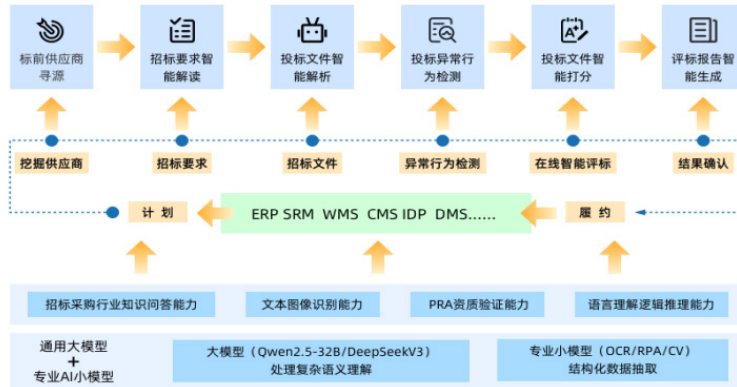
标前供应商寻源

招标要求智能解读

投标文件智能解析

投标异常行为检测

投标文件智能打分

评标报告智能生成

挖掘供应商

招标要求

招标文件

异常行为检测

在线智能评标

结果确认

计 划

ERP SRM WMS CMS IDP DMS......

履 约

招标采购行业知识问答能力

文本图像识别能力

PRA资质验证能力

语言理解逻辑推理能力

通用大模型
+
专业AI小模型

大模型（Qwen2.5-32B/DeepSeekV3）
处理复杂语义理解

专业小模型（OCR/RPA/CV）
结构化数据抽取